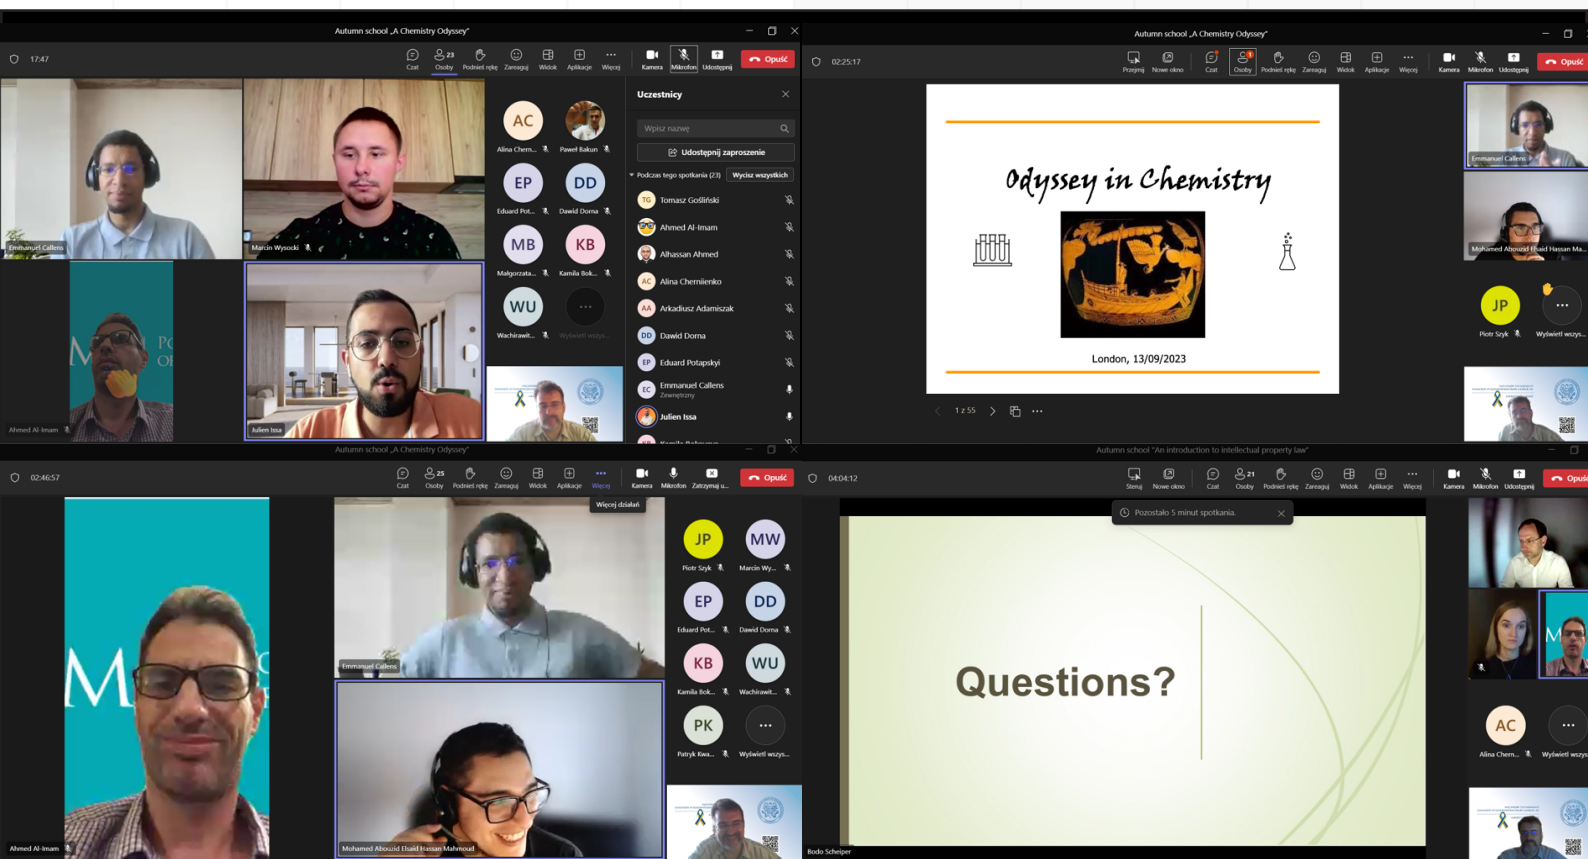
Autumn school „A Chemistry Odyssey"

17:47

Czat Osoby 23 Podnieś rękę Zareaguj Widok Aplikacje Więcej Kamera Mikrofon Udostępnij Opuść

Emmanuel Callens

Marcin Wysocki

Ahmed Al-Imam

Julien Issa

AC Alina Chem...
Paweł Bakun
EP Eduard Pot...
DD Dawid Dorna
MB Małgorzata...
KB Kamila Bok...
WU Wachirawit...
Wyświetl wszys...

Uczestnicy

Wpisz nazwę

Udostępnij zaproszenie

Podczas tego spotkania (23) Wycisz wszystkich

TG Tomasz Gośliński
Ahmed Al-Imam
Alhassan Ahmed
AC Alina Cheriienko
AA Arkadiusz Adamiszak
DD Dawid Dorna
EP Eduard Potapskyi
EC Emmanuel Callens Zewnętrzny
Julien Issa

Autumn school „A Chemistry Odyssey"

02:25:17

Przejmij Nowe okno Czat Osoby Podnieś rękę Zareaguj Widok Aplikacje Więcej Kamera Mikrofon Udostępnij Opuść

Odyssey in Chemistry

London, 13/09/2023

1 z 55

Emmanuel Callens

Mohamed Abouzid Elsaid Hassan Ma...

JP Piotr Szyk
Wyświetl wszys...

Autumn school „A Chemistry Odyssey"

02:46:57

Czat Osoby 25 Podnieś rękę Zareaguj Widok Aplikacje Więcej Kamera Mikrofon Zatrzymaj u... Opuść

Więcej działań

Ahmed Al-Imam

Emmanuel Callens

Mohamed Abouzid Elsaid Hassan Mahmoud

JP Piotr Szyk
MW Marcin Wy...
EP Eduard Pot...
DD Dawid Dorna
KB Kamila Bok...
WU Wachirawit...
PK Patryk Kwa...
Wyświetl wszys...

Autumn school "An introduction to intellectual property law"

04:04:12

Stereuj Nowe okno Czat Osoby 21 Podnieś rękę Zareaguj Widok Aplikacje Więcej Kamera Mikrofon Udostępnij Opuść

Pozostało 5 minut spotkania.

Questions?

Bodo Scheiper

AC Alina Chem...
Wyświetl wszys...